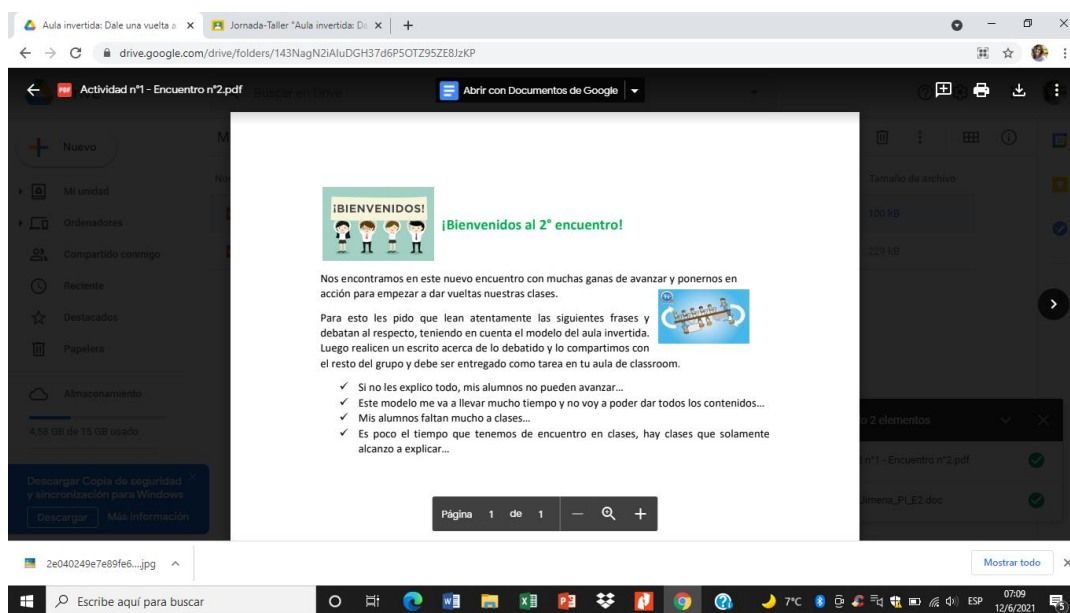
Aula invertida: Dale una vuelta a × Jornada-Taller "Aula invertida: De ×

drive.google.com/drive/folders/143NagN2iAluDGH37d6P5OTZ95ZE8JzKP

Actividad n°1 - Encuentro n°2.pdf

Abrir con Documentos de Google

Nuevo

Mi unidad

Ordenadores

Compartido conmigo

Reciente

Destacados

Papelera

Almacenamiento

4,58 GB de 15 GB usado

Descargar Copia de seguridad y sincronización para Windows

Descargar Más información

Tamaño de archivo

100 KB

229 KB

2 elementos

n°1 - Encuentro n°2.pdf

limenta_PI_E2.doc

¡BIENVENIDOS!

¡Bienvenidos al 2° encuentro!

Nos encontramos en este nuevo encuentro con muchas ganas de avanzar y ponernos en acción para empezar a dar vueltas nuestras clases.

Para esto les pido que lean atentamente las siguientes frases y debatan al respecto, teniendo en cuenta el modelo del aula invertida. Luego realicen un escrito acerca de lo debatido y lo compartimos con el resto del grupo y debe ser entregado como tarea en tu aula de classroom.

✓ Si no les explico todo, mis alumnos no pueden avanzar…
✓ Este modelo me va a llevar mucho tiempo y no voy a poder dar todos los contenidos…
✓ Mis alumnos faltan mucho a clases…
✓ Es poco el tiempo que tenemos de encuentro en clases, hay clases que solamente alcanzo a explicar…

Página 1 de 1

2e040249e7e89fe6....jpg

Mostrar todo

Escribe aquí para buscar

7°C ESP 07:09 12/6/2021